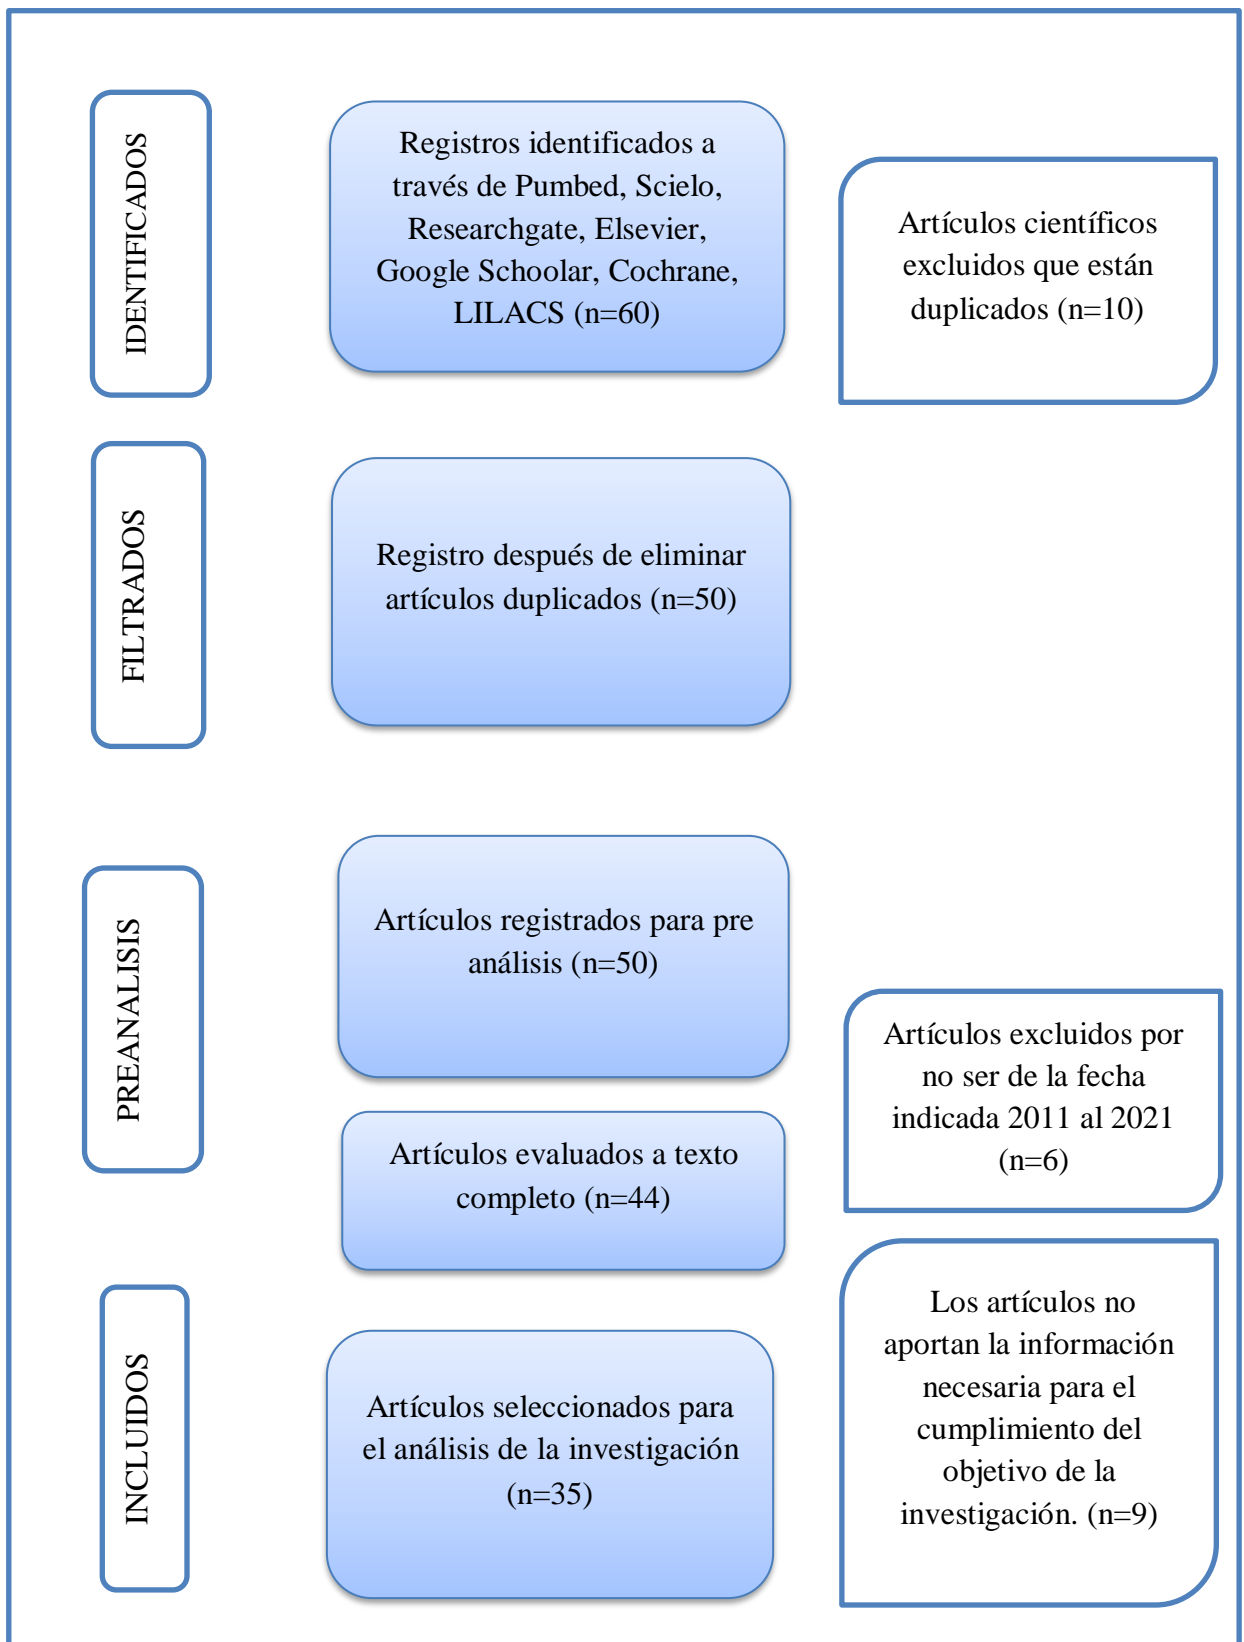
IDENTIFICADOS

Registros identificados a través de Pumbed, Scielo, Researchgate, Elsevier, Google Schoolar, Cochrane, LILACS (n=60)

Artículos científicos excluidos que están duplicados (n=10)

FILTRADOS

Registro después de eliminar artículos duplicados (n=50)

PREANALISIS

Artículos registrados para pre análisis (n=50)

Artículos evaluados a texto completo (n=44)

Artículos excluidos por no ser de la fecha indicada 2011 al 2021 (n=6)

INCLUIDOS

Artículos seleccionados para el análisis de la investigación (n=35)

Los artículos no aportan la información necesaria para el cumplimiento del objetivo de la investigación. (n=9)